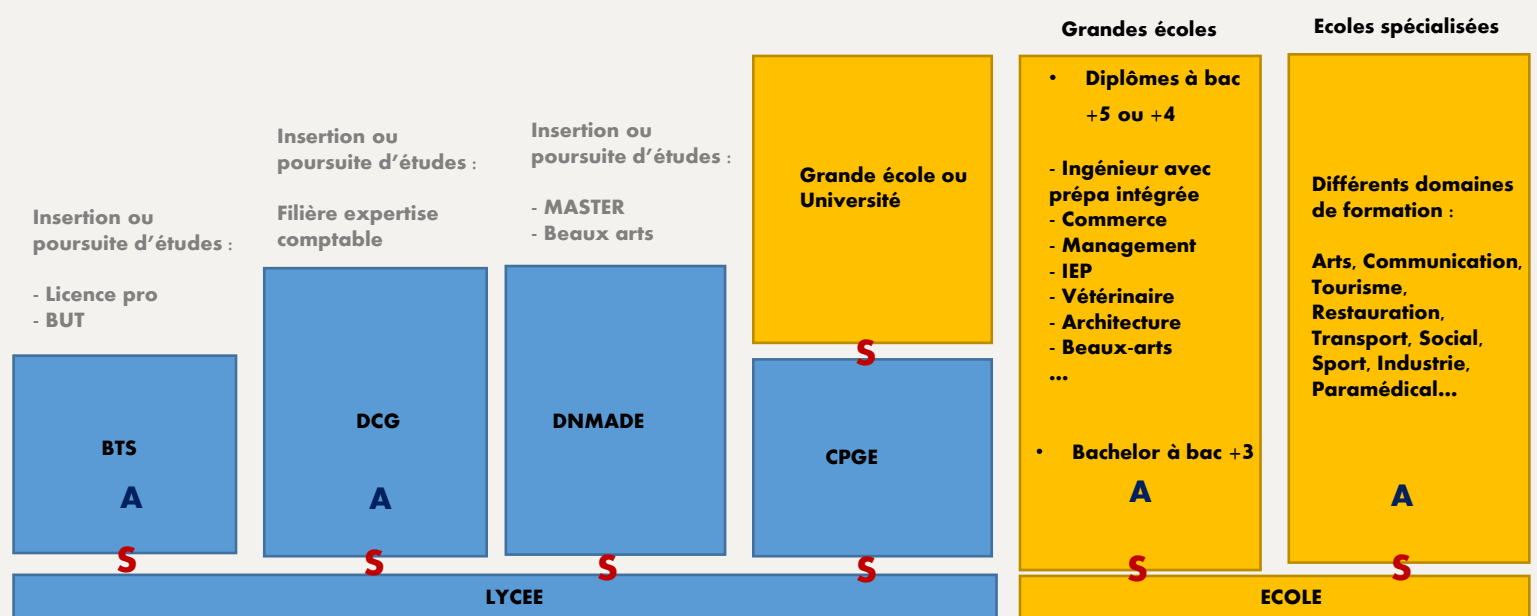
Grandes écoles

Ecoles spécialisées

Insertion ou poursuite d'études :

- Licence pro
- BUT

BTS

A

Insertion ou poursuite d'études :

Filière expertise comptable

DCG

A

Insertion ou poursuite d'études :

- MASTER
- Beaux arts

DNMADE

Grande école ou Université

S

CPGE

• Diplômes à bac +5 ou +4

- Ingénieur avec prépa intégrée
- Commerce
- Management
- IEP
- Vétérinaire
- Architecture
- Beaux-arts
...

• Bachelor à bac +3

A

Différents domaines de formation :

Arts, Communication, Tourisme, Restauration, Transport, Social, Sport, Industrie, Paramédical...

A

S S S S S S

LYCEE

ECOLE